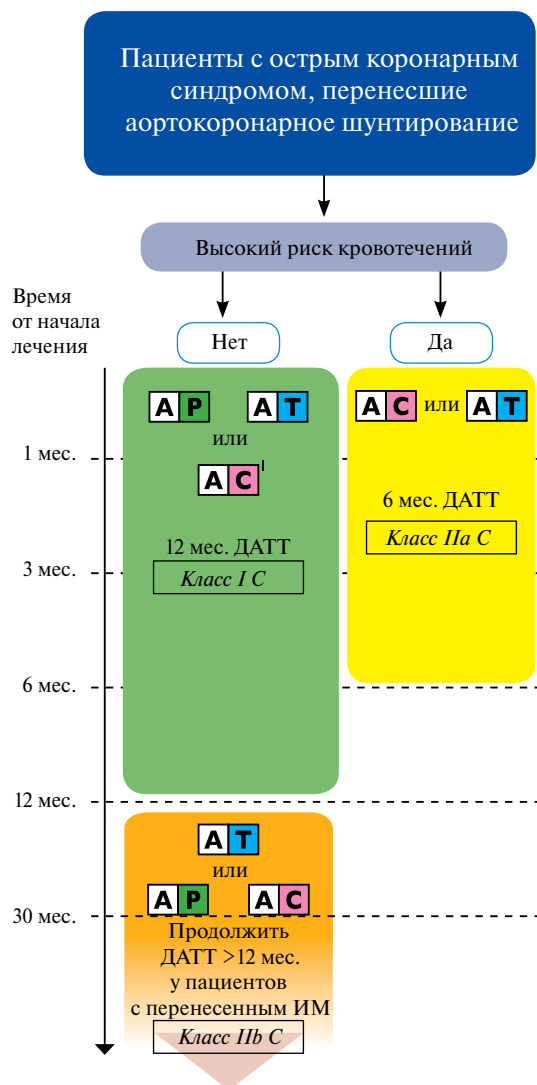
Пациенты с острым коронарным синдромом, перенесшие аортокоронарное шунтирование

Высокий риск кровотечений

Время от начала лечения

Нет

Да

A P A T
или
A C

1 мес.

12 мес. ДАТТ
Класс I C

3 мес.

A C или A T

6 мес. ДАТТ
Класс IIa C

6 мес.

12 мес.

A T
или
A P A C

30 мес.

Продолжить ДАТТ >12 мес. у пациентов с перенесенным ИМ
Класс IIb C